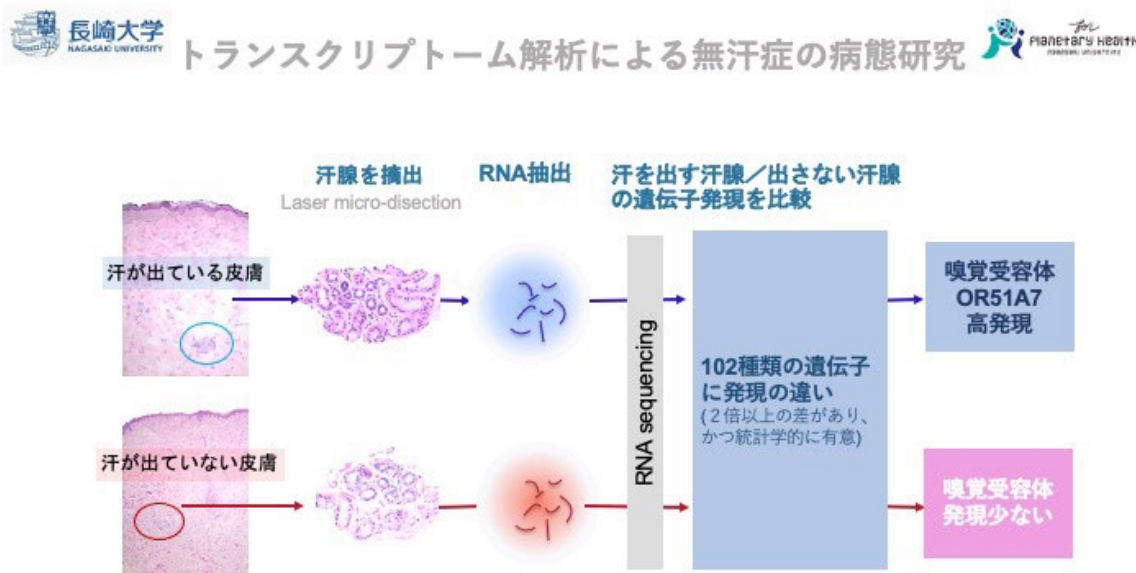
長崎大学
NAGASAKI UNIVERSITY

トランスクリプトーム解析による無汗症の病態研究

for
Planetary Health
NAGASAKI UNIVERSITY

汗腺を摘出
Laser micro-disection

RNA抽出

汗を出す汗腺／出さない汗腺の遺伝子発現を比較

汗が出ている皮膚

汗が出ていない皮膚

RNA sequencing

102種類の遺伝子に発現の違い
（2倍以上の差があり、かつ統計学的に有意）

嗅覚受容体
OR51A7
高発現

嗅覚受容体
発現少ない